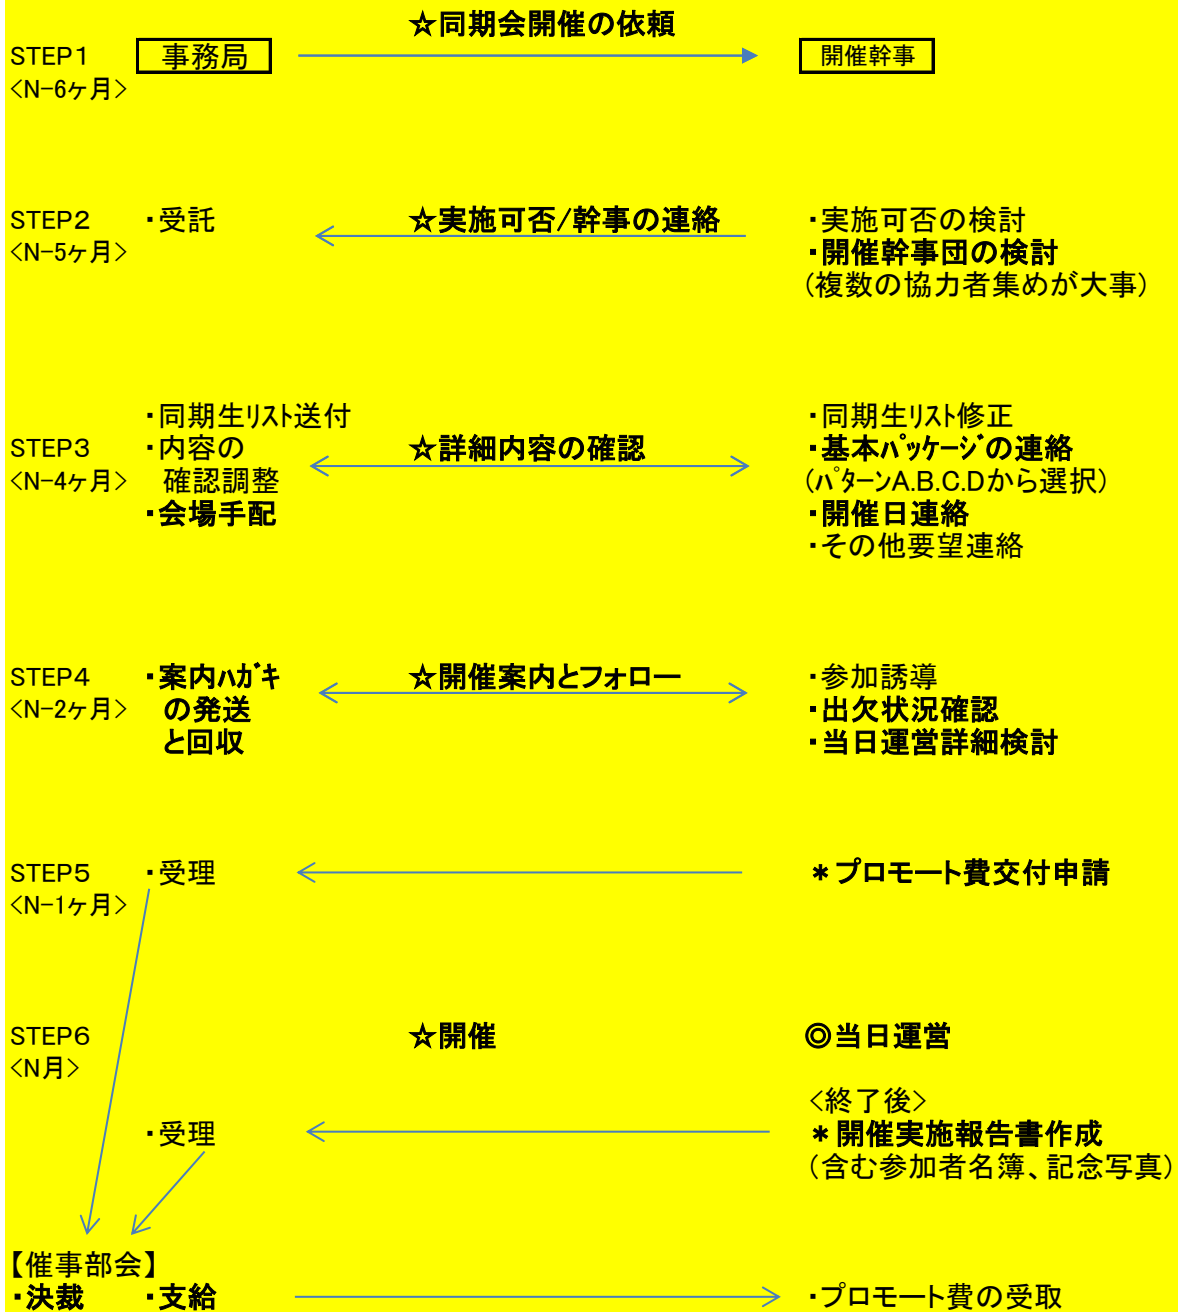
STEP1 <N-6ヶ月>

事務局

☆同期会開催の依頼

開催幹事

STEP2 <N-5ヶ月>

・受託

☆実施可否/幹事の連絡

・実施可否の検討
・開催幹事団の検討
(複数の協力者集めが大事)

STEP3 <N-4ヶ月>

・同期生リスト送付
・内容の確認調整
・会場手配

☆詳細内容の確認

・同期生リスト修正
・基本パッケージの連絡
(パターンA.B.C.Dから選択)
・開催日連絡
・その他要望連絡

STEP4 <N-2ヶ月>

・案内ハガキの発送と回収

☆開催案内とフォロー

・参加誘導
・出欠状況確認
・当日運営詳細検討

STEP5 <N-1ヶ月>

・受理

＊プロモート費交付申請

STEP6 <N月>

☆開催

◎当日運営

・受理

<終了後>
＊開催実施報告書作成
(含む参加者名簿、記念写真)

【催事部会】
・決裁 ・支給

・プロモート費の受取